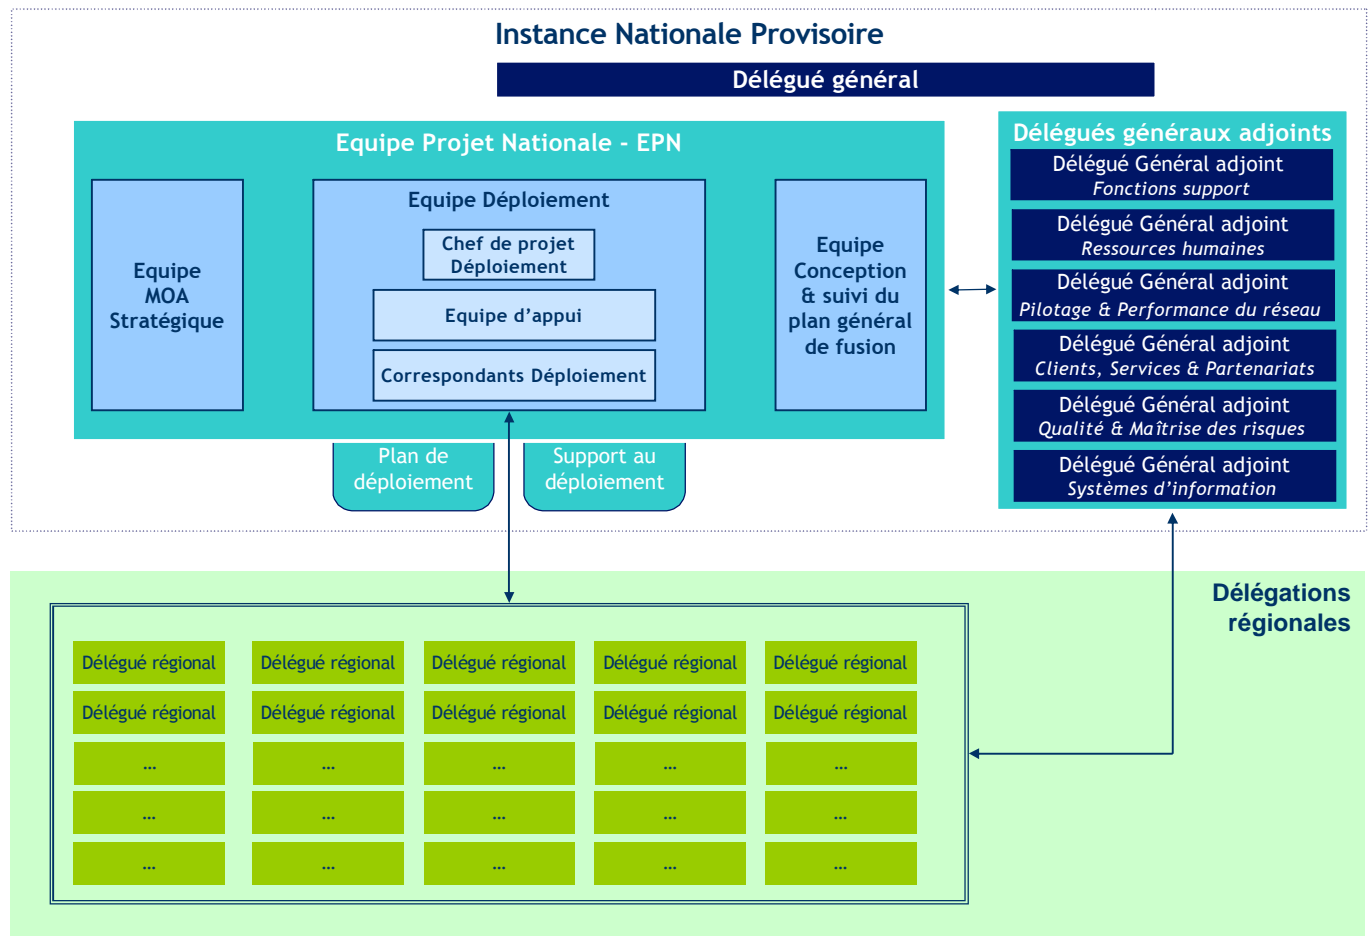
Instance Nationale Provisoire

Délégué général

Equipe Projet Nationale - EPN

Equipe MOA Stratégique

Equipe Déploiement

Chef de projet Déploiement

Equipe d'appui

Correspondants Déploiement

Equipe Conception & suivi du plan général de fusion

Plan de déploiement

Support au déploiement

Délégués généraux adjoints

Délégué Général adjoint
Fonctions support

Délégué Général adjoint
Ressources humaines

Délégué Général adjoint
Pilotage & Performance du réseau

Délégué Général adjoint
Clients, Services & Partenariats

Délégué Général adjoint
Qualité & Maîtrise des risques

Délégué Général adjoint
Systèmes d'information

Délégations régionales

| Délégué régional | Délégué régional | Délégué régional | Délégué régional | Délégué régional |
|---|---|---|---|---|
| Délégué régional | Délégué régional | Délégué régional | Délégué régional | Délégué régional |
| ... | ... | ... | ... | ... |
| ... | ... | ... | ... | ... |
| ... | ... | ... | ... | ... |